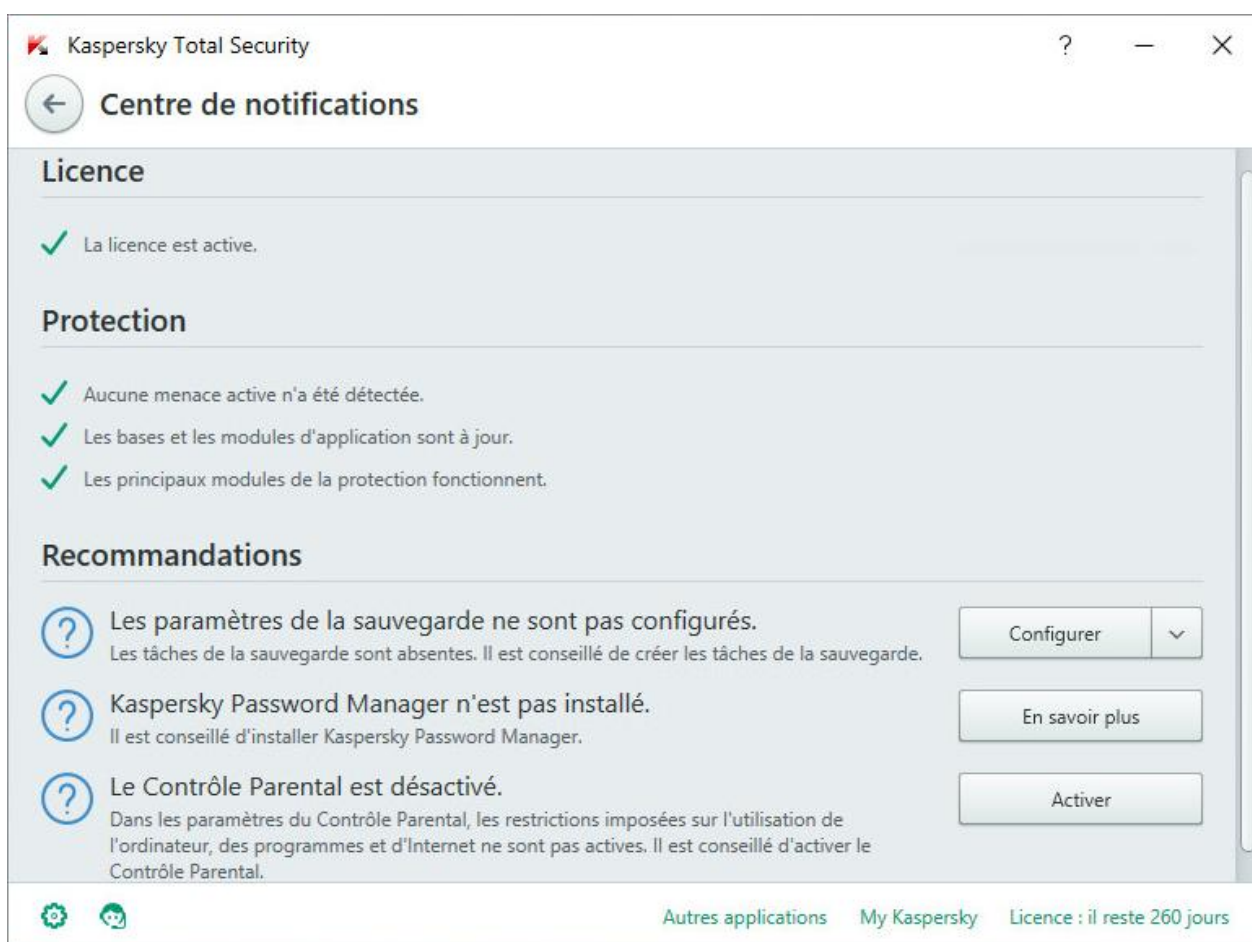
Kaspersky Total Security

?

Centre de notifications

Licence

La licence est active.

Protection

Aucune menace active n'a été détectée.

Les bases et les modules d'application sont à jour.

Les principaux modules de la protection fonctionnent.

Recommandations

Les paramètres de la sauvegarde ne sont pas configurés.
Les tâches de la sauvegarde sont absentes. Il est conseillé de créer les tâches de la sauvegarde.

Configurer

Kaspersky Password Manager n'est pas installé.
Il est conseillé d'installer Kaspersky Password Manager.

En savoir plus

Le Contrôle Parental est désactivé.
Dans les paramètres du Contrôle Parental, les restrictions imposées sur l'utilisation de l'ordinateur, des programmes et d'Internet ne sont pas actives. Il est conseillé d'activer le Contrôle Parental.

Activer

Autres applications My Kaspersky Licence : il reste 260 jours